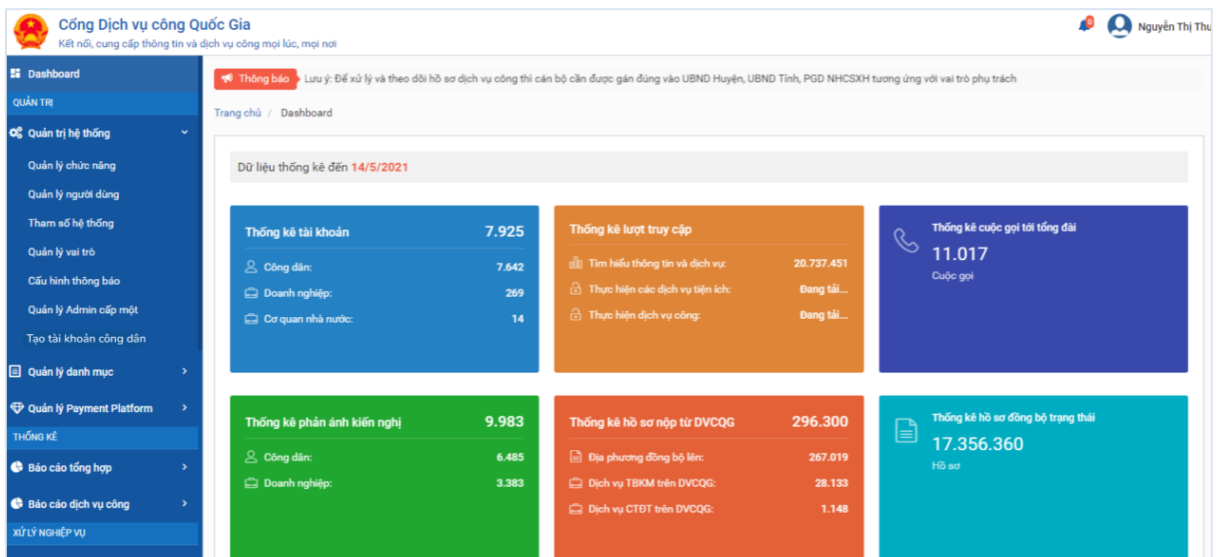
Cổng Dịch vụ công Quốc Gia
Kết nối, cung cấp thông tin và dịch vụ công mọi lúc, mọi nơi

Nguyễn Thị Thu

Dashboard
QUẢN TRỊ
Quản trị hệ thống
Quản lý chức năng
Quản lý người dùng
Tham số hệ thống
Quản lý vai trò
Cấu hình thông báo
Quản lý Admin cấp một
Tạo tài khoản công dân
Quản lý danh mục
Quản lý Payment Platform
THỐNG KÊ
Báo cáo tổng hợp
Báo cáo dịch vụ công
XỬ LÝ NGHIỆP VỤ

Thông báo Lưu ý: Để xử lý và theo dõi hồ sơ dịch vụ công thì cán bộ cần được gán đúng vào UBND Huyện, UBND Tỉnh, PGD NHCSXH tương ứng với vai trò phụ trách

Trang chủ / Dashboard

Dữ liệu thống kê đến 14/5/2021

Thống kê tài khoản 7.925
Công dân: 7.642
Doanh nghiệp: 269
Cơ quan nhà nước: 14

Thống kê lượt truy cập
Tìm hiểu thông tin và dịch vụ: 20.737.451
Thực hiện các dịch vụ tiện ích: Đang tải...
Thực hiện dịch vụ công: Đang tải...

Thống kê cuộc gọi tới tổng đài
11.017
Cuộc gọi

Thống kê phản ánh kiến nghị 9.983
Công dân: 6.485
Doanh nghiệp: 3.383

Thống kê hồ sơ nộp từ DVCQG 296.300
Địa phương đồng bộ lên: 267.019
Dịch vụ TBKM trên DVCQG: 28.133
Dịch vụ CTĐT trên DVCQG: 1.148

Thống kê hồ sơ đồng bộ trạng thái
17.356.360
Hồ sơ